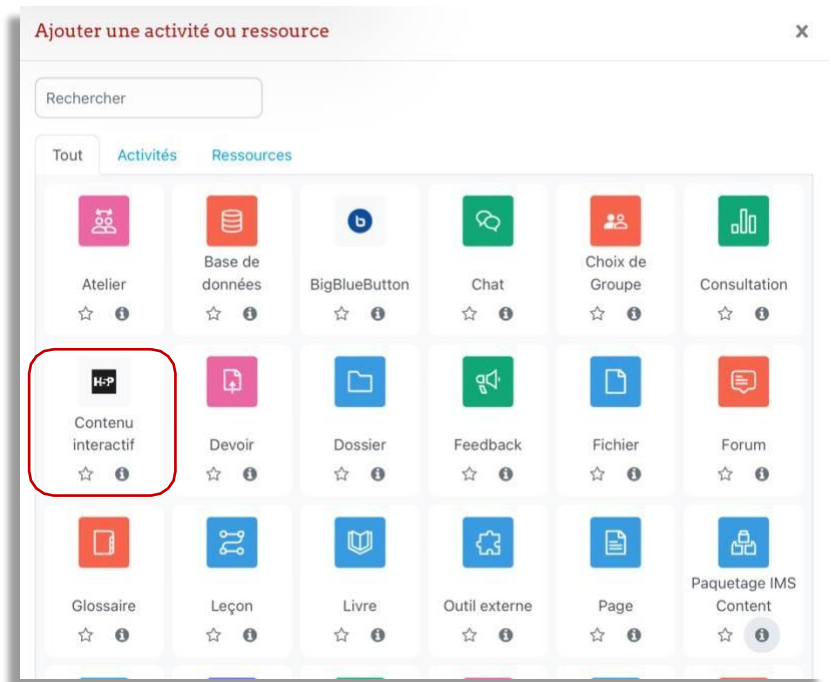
Ajouter une activité ou ressource

×

Rechercher

Tout Activités Ressources

Atelier

Base de données

BigBlueButton

Chat

Choix de Groupe

Consultation

H5P

Contenu interactif

Devoir

Dossier

Feedback

Fichier

Forum

Glossaire

Leçon

Livre

Outil externe

Page

Paquetage IMS Content